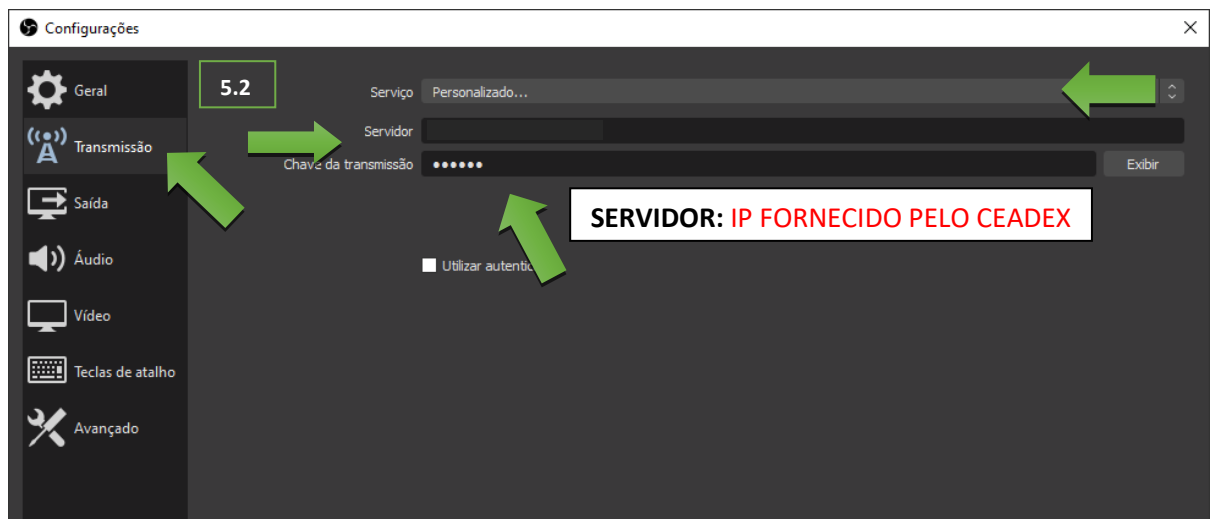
Configurações

Geral
Transmissão
Saída
Áudio
Vídeo
Teclas de atalho
Avançado

5.2

Serviço Personalizado...
Servidor
Chave da transmissão ••••••
Exibir

SERVIDOR: IP FORNECIDO PELO CEADEX

Utilizar autentic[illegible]